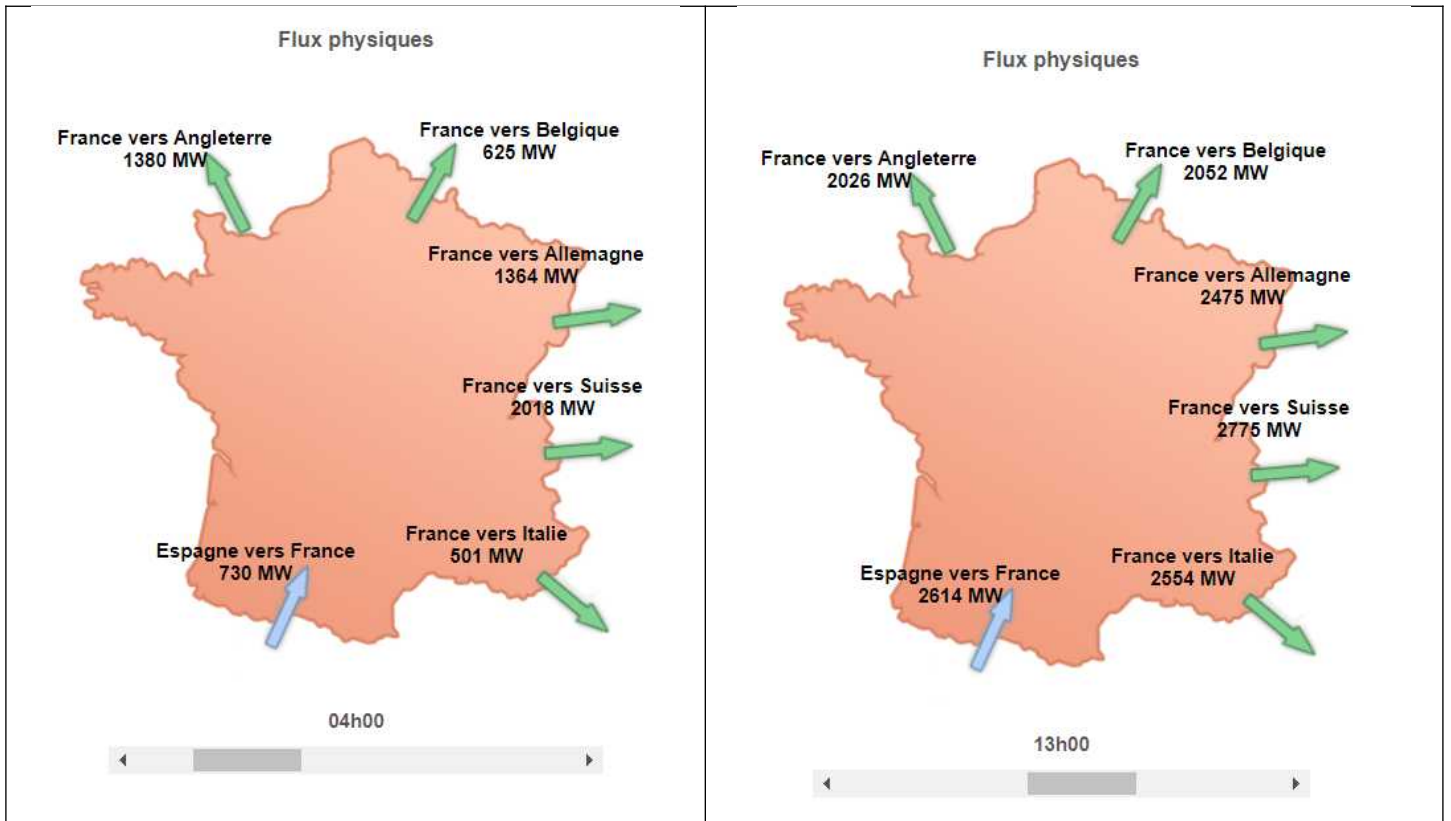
Flux physiques

France vers Angleterre
1380 MW

France vers Belgique
625 MW

France vers Allemagne
1364 MW

France vers Suisse
2018 MW

Espagne vers France
730 MW

France vers Italie
501 MW

04h00

Flux physiques

France vers Angleterre
2026 MW

France vers Belgique
2052 MW

France vers Allemagne
2475 MW

France vers Suisse
2775 MW

Espagne vers France
2614 MW

France vers Italie
2554 MW

13h00